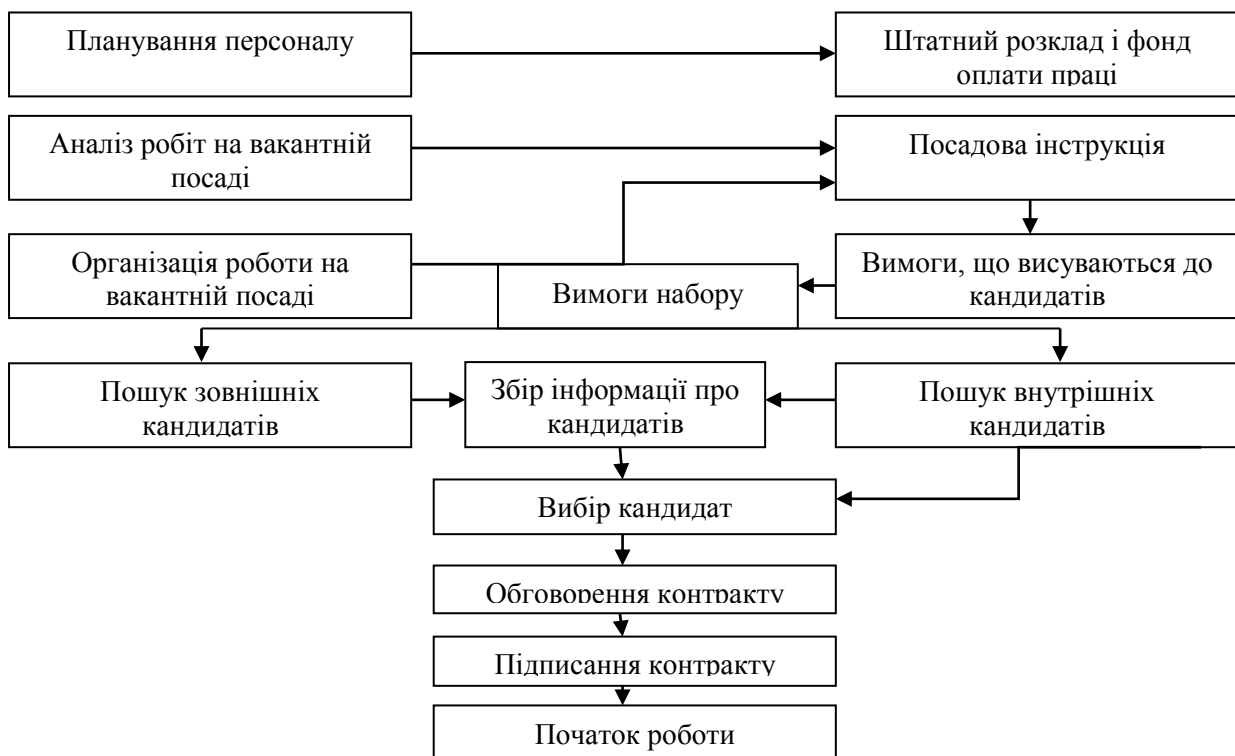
Планування персоналу

Штатний розклад і фонд оплати праці

Аналіз робіт на вакантній посаді

Посадова інструкція

Організація роботи на вакантній посаді

Вимоги набору

Вимоги, що висуваються до кандидатів

Пошук зовнішніх кандидатів

Збір інформації про кандидатів

Пошук внутрішніх кандидатів

Вибір кандидат

Обговорення контракту

Підписання контракту

Початок роботи